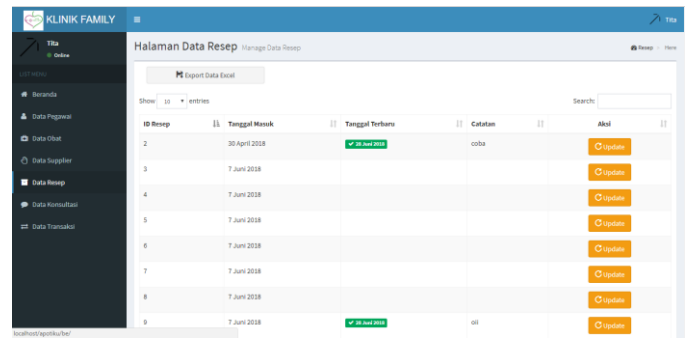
KLINIK FAMILY

Tita

Tita
Online

LIST MENU

Beranda
Data Pegawai
Data Obat
Data Supplier
Data Resep
Data Konsultasi
Data Transaksi

Halaman Data Resep Manage Data Resep

Resep > Here

Export Data Excel

Show 10 entries

Search:

| ID Resep | Tanggal Masuk | Tanggal Terbaru | Catatan | Aksi |
|---|---|---|---|---|
| 2 | 30 April 2018 | 28 Juni 2018 | coba | Update |
| 3 | 7 Juni 2018 | | | Update |
| 4 | 7 Juni 2018 | | | Update |
| 5 | 7 Juni 2018 | | | Update |
| 6 | 7 Juni 2018 | | | Update |
| 7 | 7 Juni 2018 | | | Update |
| 8 | 7 Juni 2018 | | | Update |
| 9 | 7 Juni 2018 | 28 Juni 2018 | oli | Update |

localhost/apotiku/be/